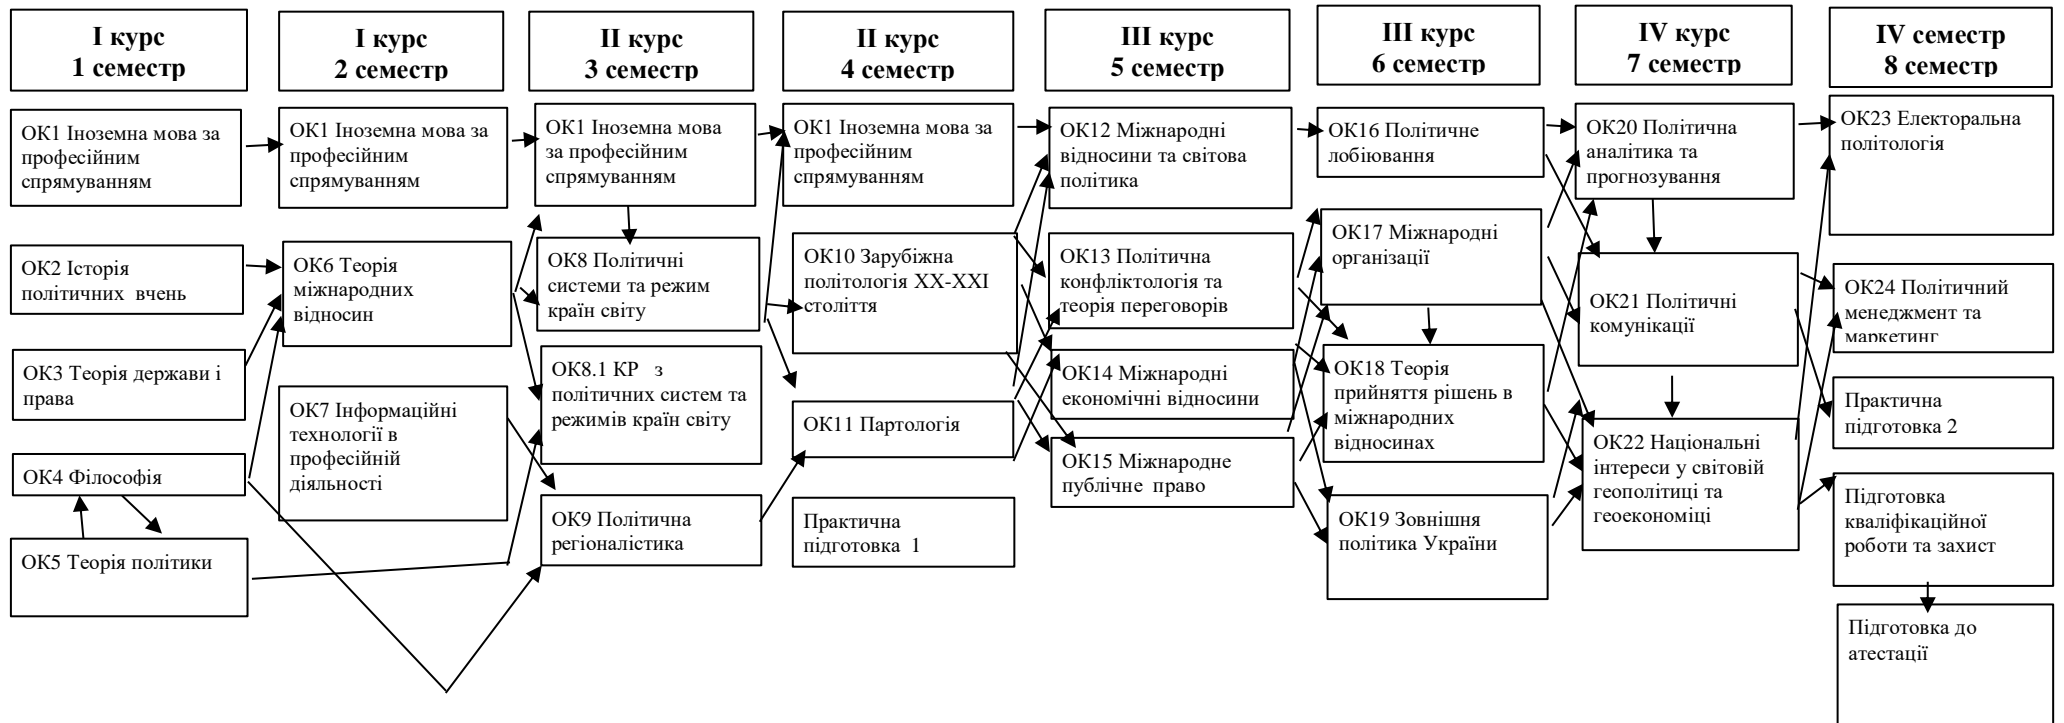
I курс
1 семестр

ОК1 Іноземна мова за професійним спрямуванням

ОК2 Історія політичних вчень

ОК3 Теорія держави і права

ОК4 Філософія

ОК5 Теорія політики

I курс
2 семестр

ОК1 Іноземна мова за професійним спрямуванням

ОК6 Теорія міжнародних відносин

ОК7 Інформаційні технології в професійній діяльності

II курс
3 семестр

ОК1 Іноземна мова за професійним спрямуванням

ОК8 Політичні системи та режим країн світу

ОК8.1 КР з політичних систем та режимів країн світу

ОК9 Політична регіоналістика

II курс
4 семестр

ОК1 Іноземна мова за професійним спрямуванням

ОК10 Зарубіжна політологія XX-XXI століття

ОК11 Партологія

Практична підготовка 1

III курс
5 семестр

ОК12 Міжнародні відносини та світова політика

ОК13 Політична конфліктологія та теорія переговорів

ОК14 Міжнародні економічні відносини

ОК15 Міжнародне публічне право

III курс
6 семестр

ОК16 Політичне лобіювання

ОК17 Міжнародні організації

ОК18 Теорія прийняття рішень в міжнародних відносинах

ОК19 Зовнішня політика України

IV курс
7 семестр

ОК20 Політична аналітика та прогнозування

ОК21 Політичні комунікації

ОК22 Національні інтереси у світовій геополітиці та геоекономіці

IV семестр
8 семестр

ОК23 Електоральна політологія

ОК24 Політичний менеджмент та маркетинг

Практична підготовка 2

Підготовка кваліфікаційної роботи та захист

Підготовка до атестації